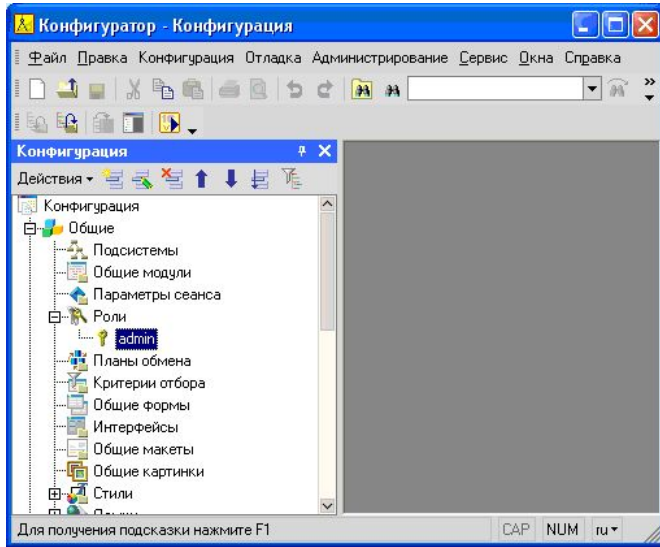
Конфигуратор - Конфигурация

Файл Правка Конфигурация Отладка Администрирование Сервис Окна Справка

Конфигурация

Действия

Конфигурация
Общие
Подсистемы
Общие модули
Параметры сеанса
Роли
admin
Планы обмена
Критерии отбора
Общие формы
Интерфейсы
Общие макеты
Общие картинки
Стили
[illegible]

Для получения подсказки нажмите F1

CAP NUM ru